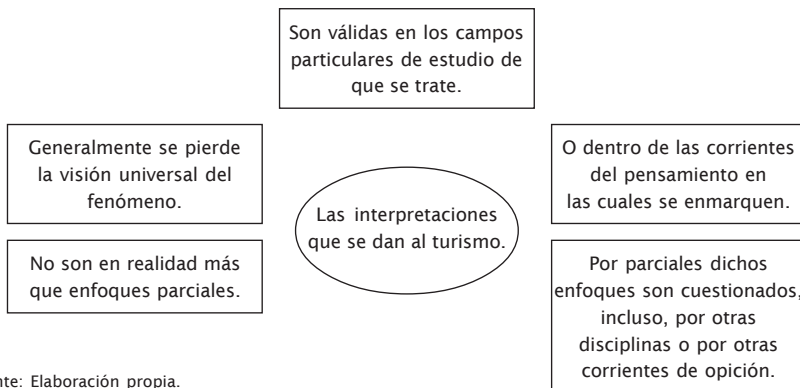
Son válidas en los campos particulares de estudio de que se trate.

Generalmente se pierde la visión universal del fenómeno.

Las interpretaciones que se dan al turismo.

O dentro de las corrientes del pensamiento en las cuales se enmarquen.

No son en realidad más que enfoques parciales.

Por parciales dichos enfoques son cuestionados, incluso, por otras disciplinas o por otras corrientes de opición.

nte: Elaboración propia.